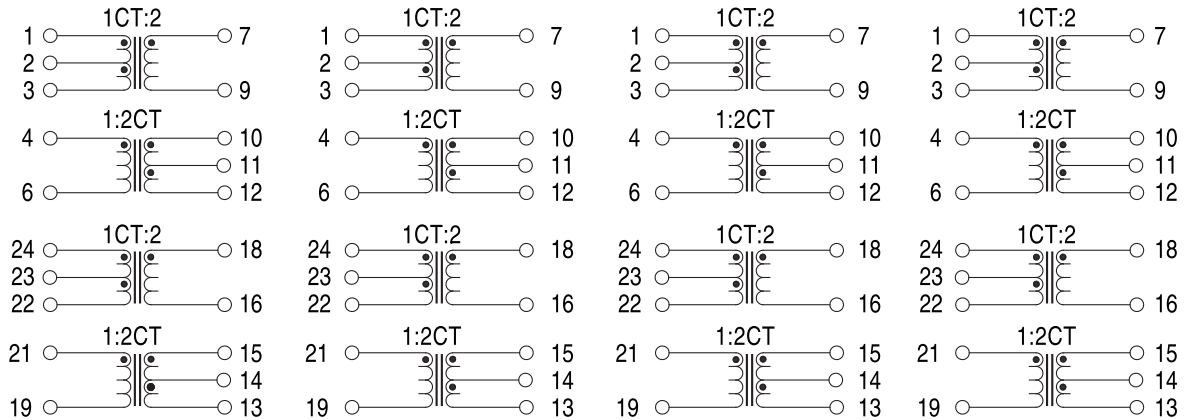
1CT:2
1 7
2
3 9

1:2CT
4 10
11
6 12

1CT:2
24 18
23
22 16

1:2CT
21 15
14
19 13

1CT:2
1 7
2
3 9

1:2CT
4 10
11
6 12

1CT:2
24 18
23
22 16

1:2CT
21 15
14
19 13

1CT:2
1 7
2
3 9

1:2CT
4 10
11
6 12

1CT:2
24 18
23
22 16

1:2CT
21 15
14
19 13

1CT:2
1 7
2
3 9

1:2CT
4 10
11
6 12

1CT:2
24 18
23
22 16

1:2CT
21 15
14
19 13